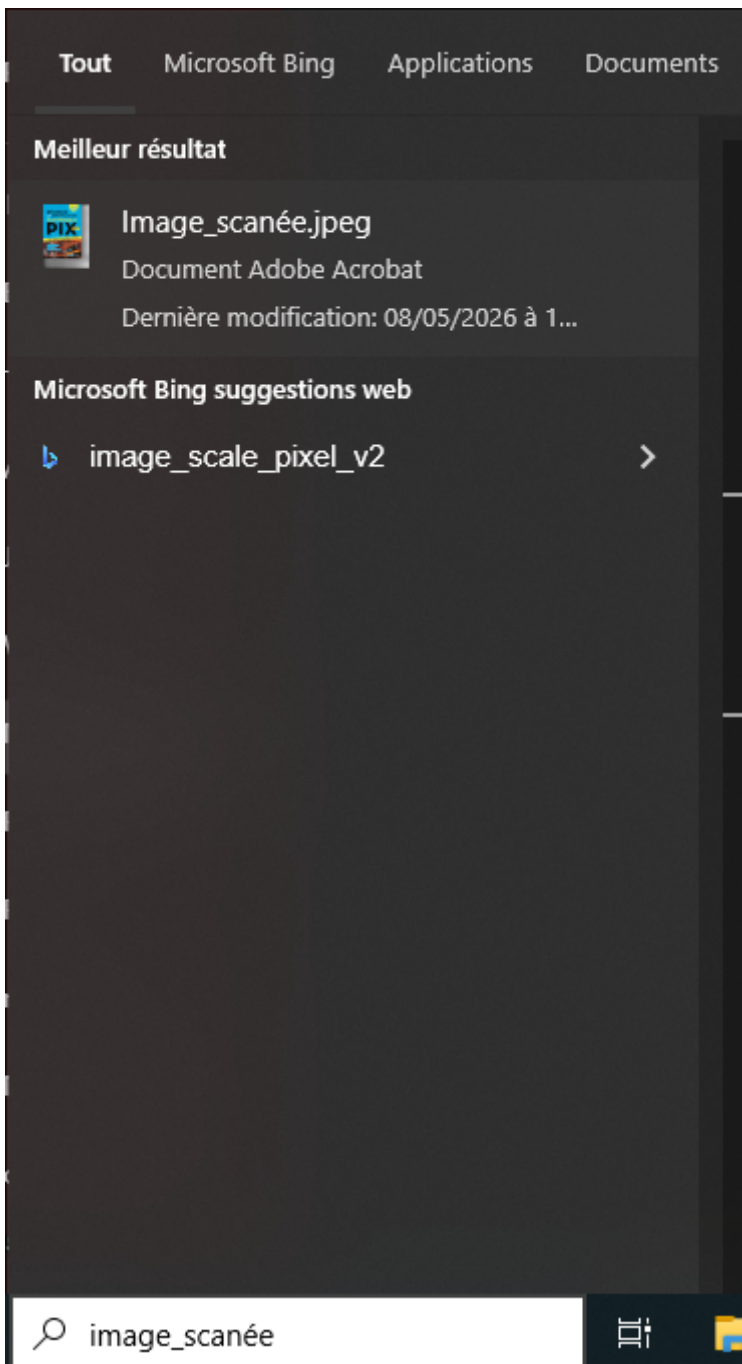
Tout Microsoft Bing Applications Documents

Meilleur résultat

PIX

Image_scanée.jpeg
Document Adobe Acrobat
Dernière modification: 08/05/2026 à 1...

Microsoft Bing suggestions web

image_scale_pixel_v2

image_scanée